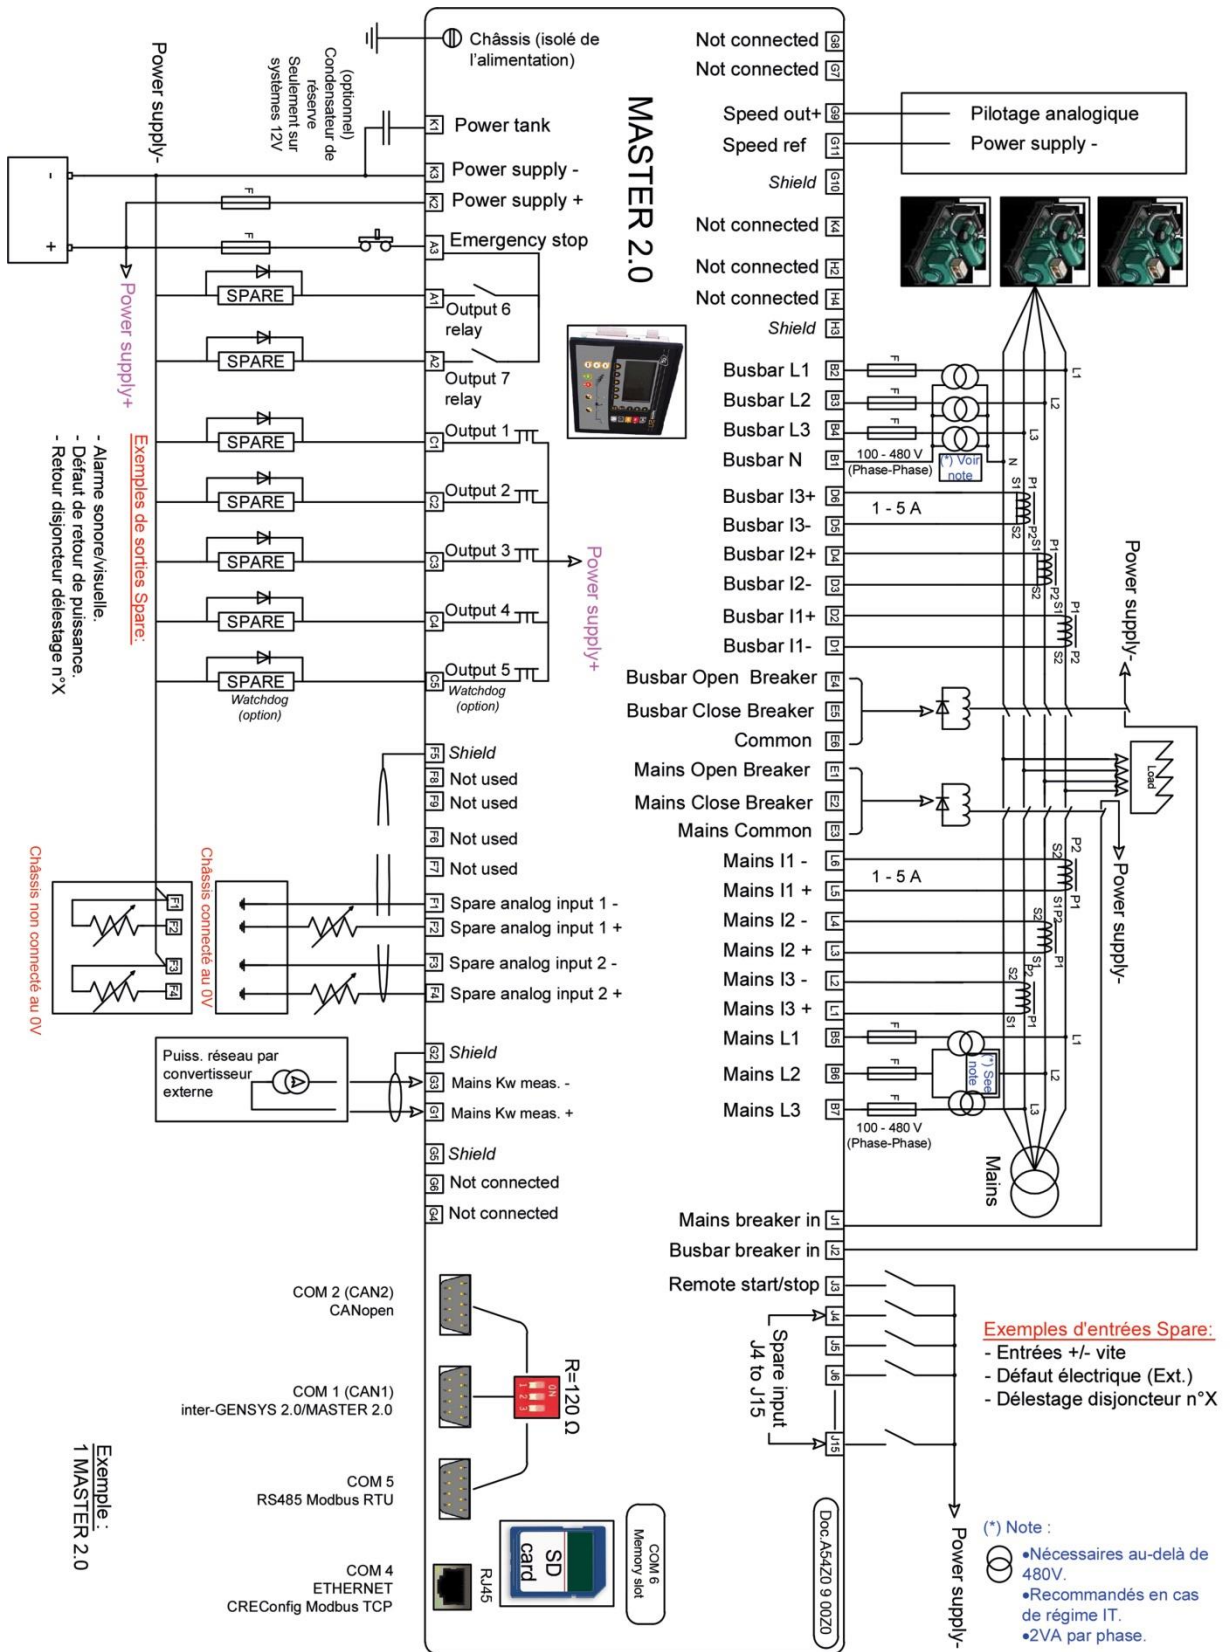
Power supply-

(optionel) Condensateur de réserve Seulement sur systèmes 12V

Châssis (isolé de l'alimentation)

MASTER 2.0

K1 Power tank
K3 Power supply -
K2 Power supply +
A3 Emergency stop
A1 Output 6 relay
A2 Output 7 relay
C1 Output 1
C2 Output 2
C3 Output 3
C4 Output 4
C5 Output 5
Watchdog (option)

F
F
-
+

Power supply+

SPARE
SPARE
SPARE
SPARE
SPARE
SPARE
SPARE
Watchdog (option)

Exemples de sorties Spare:
- Alarme sonore/visuelle.
- Défaut de retour de puissance.
- Retour disjoncteur délestage n°X

Power supply+

F5 Shield
F8 Not used
F9 Not used
F6 Not used
F7 Not used
F1 Spare analog input 1 -
F2 Spare analog input 1 +
F3 Spare analog input 2 -
F4 Spare analog input 2 +

Châssis non connecté au 0V
Châssis connecté au 0V
F1
F2
F3
F4

Puiss. réseau par convertisseur externe

G2 Shield
G3 Mains Kw meas. -
G1 Mains Kw meas. +
G5 Shield
G6 Not connected
G4 Not connected

COM 2 (CAN2) CANopen
COM 1 (CAN1) inter-GENSYS 2.0/MASTER 2.0
COM 5 RS485 Modbus RTU
COM 4 ETHERNET CREConfig Modbus TCP
R=120 Ω
ON 1 2 3
RJ45
SD card
COM 6 Memory slot
Doc.A54Z0 9 0020

Exemple : 1 MASTER 2.0

Not connected G8
Not connected G7
Speed out+ G9
Speed ref G11
Shield G10
Not connected K4
Not connected H2
Not connected H4
Shield H3

Pilotage analogique
Power supply -

Busbar L1 B2
Busbar L2 B3
Busbar L3 B4
Busbar N B1
100 - 480 V (Phase-Phase)
(*) Voir note
Busbar I3+ D6
Busbar I3- D5
Busbar I2+ D4
Busbar I2- D3
Busbar I1+ D2
Busbar I1- D1
1 - 5 A
L1 L2 L3 N
P1 S1 P2 S2
Power supply-
Busbar Open Breaker E4
Busbar Close Breaker E5
Common E6
Mains Open Breaker E1
Mains Close Breaker E2
Mains Common E3
Load
Power supply-
Mains I1 - L6
Mains I1 + L5
Mains I2 - L4
Mains I2 + L3
Mains I3 - L2
Mains I3 + L1
1 - 5 A
Mains L1 B5
Mains L2 B6
Mains L3 B7
(*) See note
100 - 480 V (Phase-Phase)
Mains
Mains breaker in J1
Busbar breaker in J2
Remote start/stop J3
J4
J5
J6
J15
Spare input J4 to J15
Power supply-

Exemples d'entrées Spare:
- Entrées +/- vite
- Défaut électrique (Ext.)
- Délestage disjoncteur n°X

(*) Note :
•Nécessaires au-delà de 480V.
•Recommandés en cas de régime IT.
•2VA par phase.